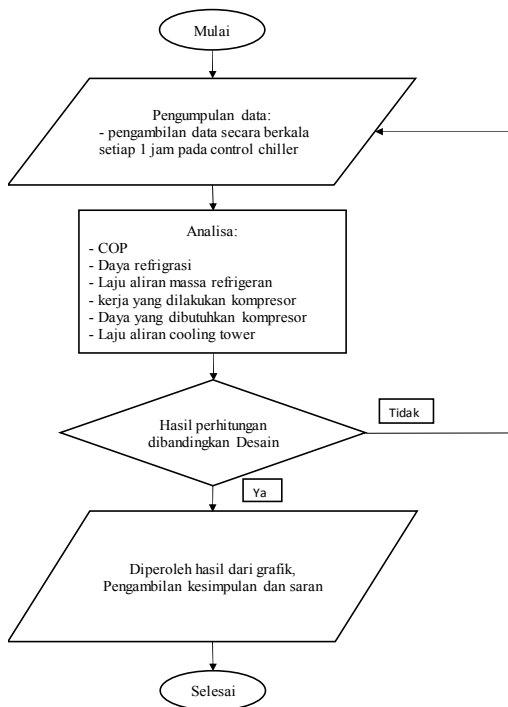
Mulai

Pengumpulan data:
- pengambilan data secara berkala setiap 1 jam pada control chiller

Analisa:
- COP
- Daya refrigrasi
- Laju aliran massa refrigeran
- kerja yang dilakukan kompresor
- Daya yang dibutuhkan kompresor
- Laju aliran cooling tower

Hasil perhitungan dibandingkan Desain

Tidak

Ya

Diperoleh hasil dari grafik, Pengambilan kesimpulan dan saran

Selesai